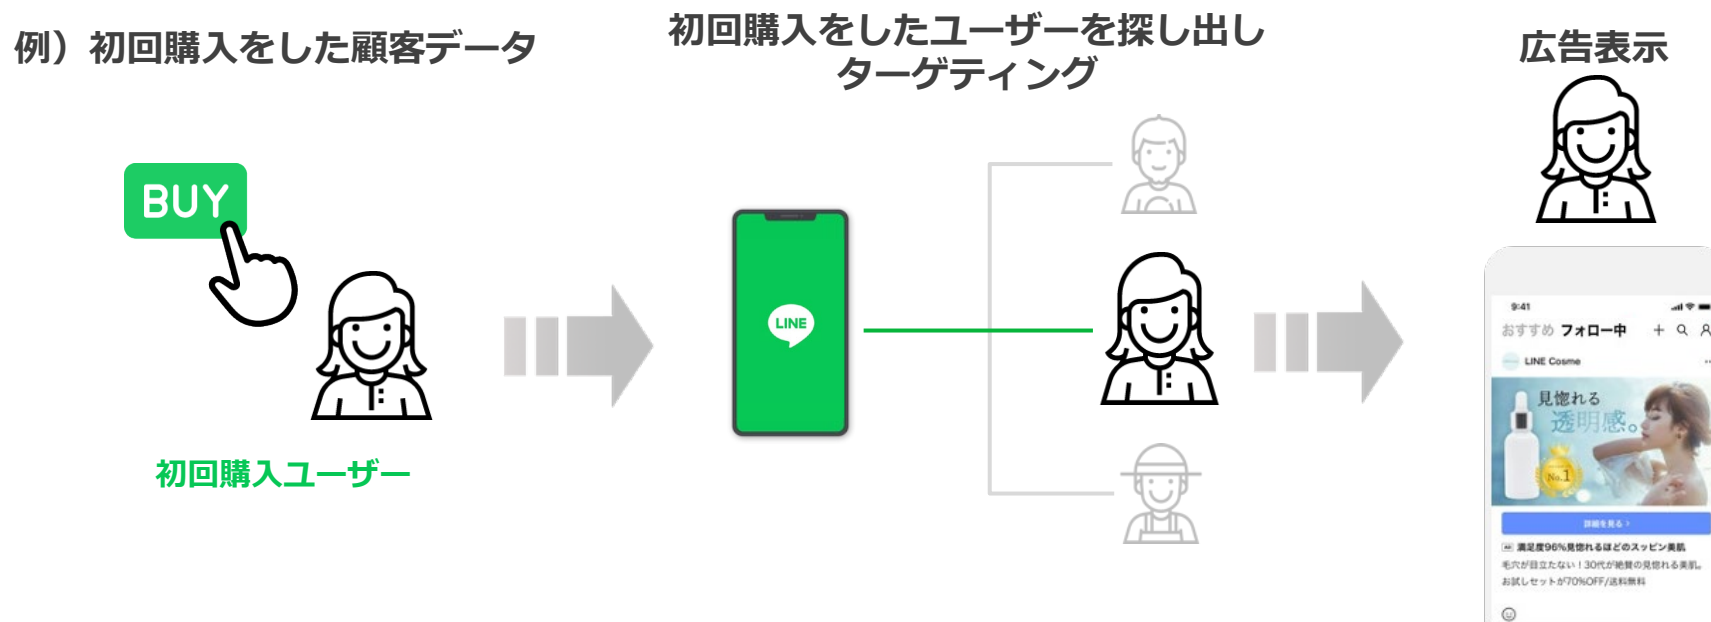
例）初回購入をした顧客データ

初回購入をしたユーザーを探し出し
ターゲティング

広告表示

BUY

初回購入ユーザー

LINE

9:41

おすすめ フォロー中

LINE Cosme

見惚れる
透明感。

No.1

詳細を見る >

満足度96%見惚れるほどのスッピン美肌

毛穴が目立たない！30代が絶賛の見惚れる美肌。
お試しセットが70%OFF/送料無料